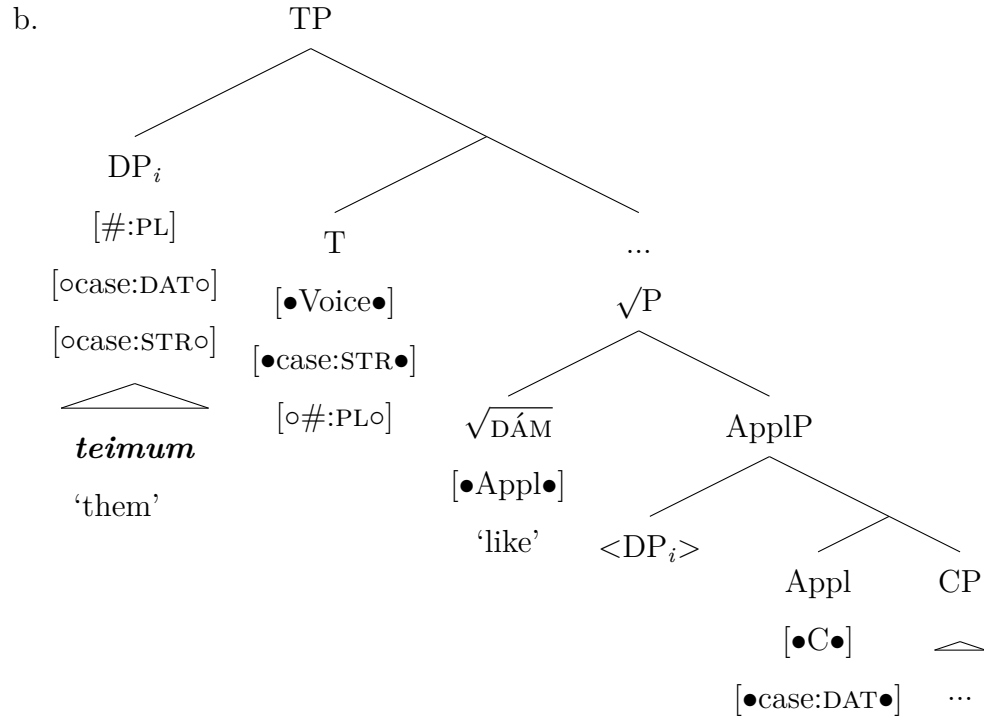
b. TP

$DP_i$
[#:PL]
[○case:DAT○]
[○case:STR○]
***teimum***
'them'

T
[●Voice●]
[●case:STR●]
[○#:PL○]

...

$\sqrt{}$P

$\sqrt{\text{DÁM}}$
[●Appl●]
'like'

ApplP

<$DP_i$>

Appl
[●C●]
[●case:DAT●]

CP
...